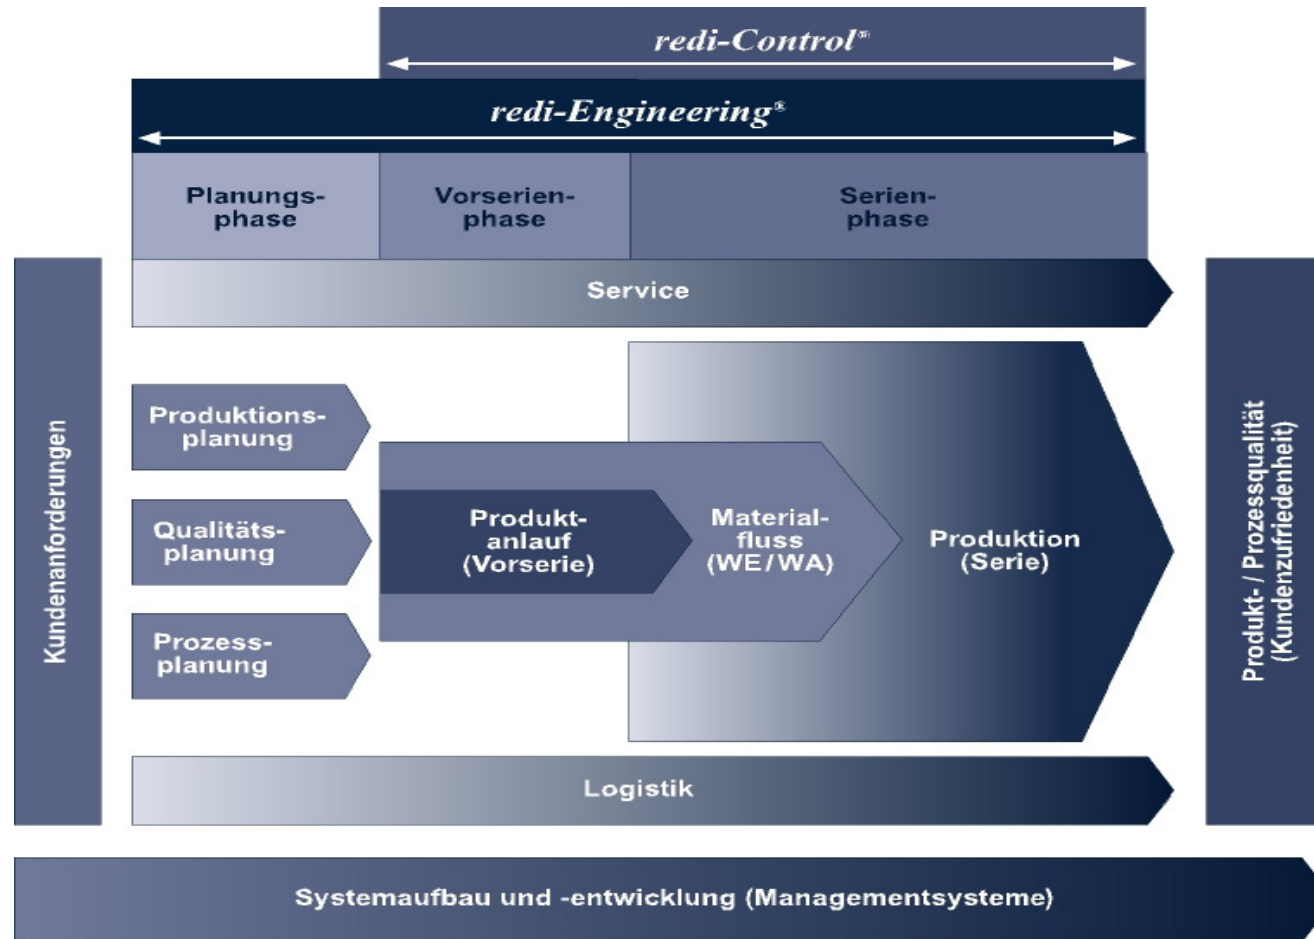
redi-Control®

redi-Engineering®

Planungsphase

Vorserienphase

Serienphase

Service

Kundenanforderungen

Produktionsplanung

Qualitätsplanung

Prozessplanung

Produktanlauf (Vorserie)

Materialfluss (WE/WA)

Produktion (Serie)

Produkt- / Prozessqualität (Kundenzufriedenheit)

Logistik

Systemaufbau und -entwicklung (Managementsysteme)